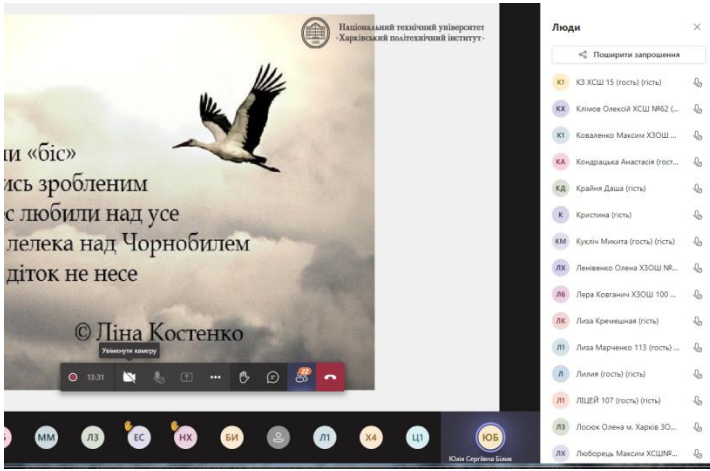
Національний технічний університет «Харківський політехнічний інститут»

и «біс»
ись зробленим
с любили над усе
лелека над Чорнобилем
діток не несе

© Ліна Костенко

Увімкнути камеру

13:31

22

ММ ЛЗ ЕС НХ БИ Л1 Х4 Ц1 ЮБ

Юлія Сергіївна Білик

Люди

Поширити запрошення

К1 КЗ ХСШ 15 (гост) (гість)
КХ Клімов Олексій ХСШ №62 (...
К1 Коваленко Максим ХЗОШ ...
КА Кондрацька Анастасія (гост...
КД Крайня Даша (гість)
К Кристина (гість)
КМ Кукліч Микита (гост) (гість)
ЛХ Левіненко Олена ХЗОШ №...
ЛБ Лера Ковганич ХЗОШ 100 ...
ЛК Лиза Кремешная (гість)
Л1 Лиза Марченко 113 (гост) ...
Л Лилия (гост) (гість)
Л1 ЛІЦЕЙ 107 (гост) (гість)
ЛЗ Лоох Олена м. Харків ЗО...
ЛХ Люборець Максим ХСШ№...